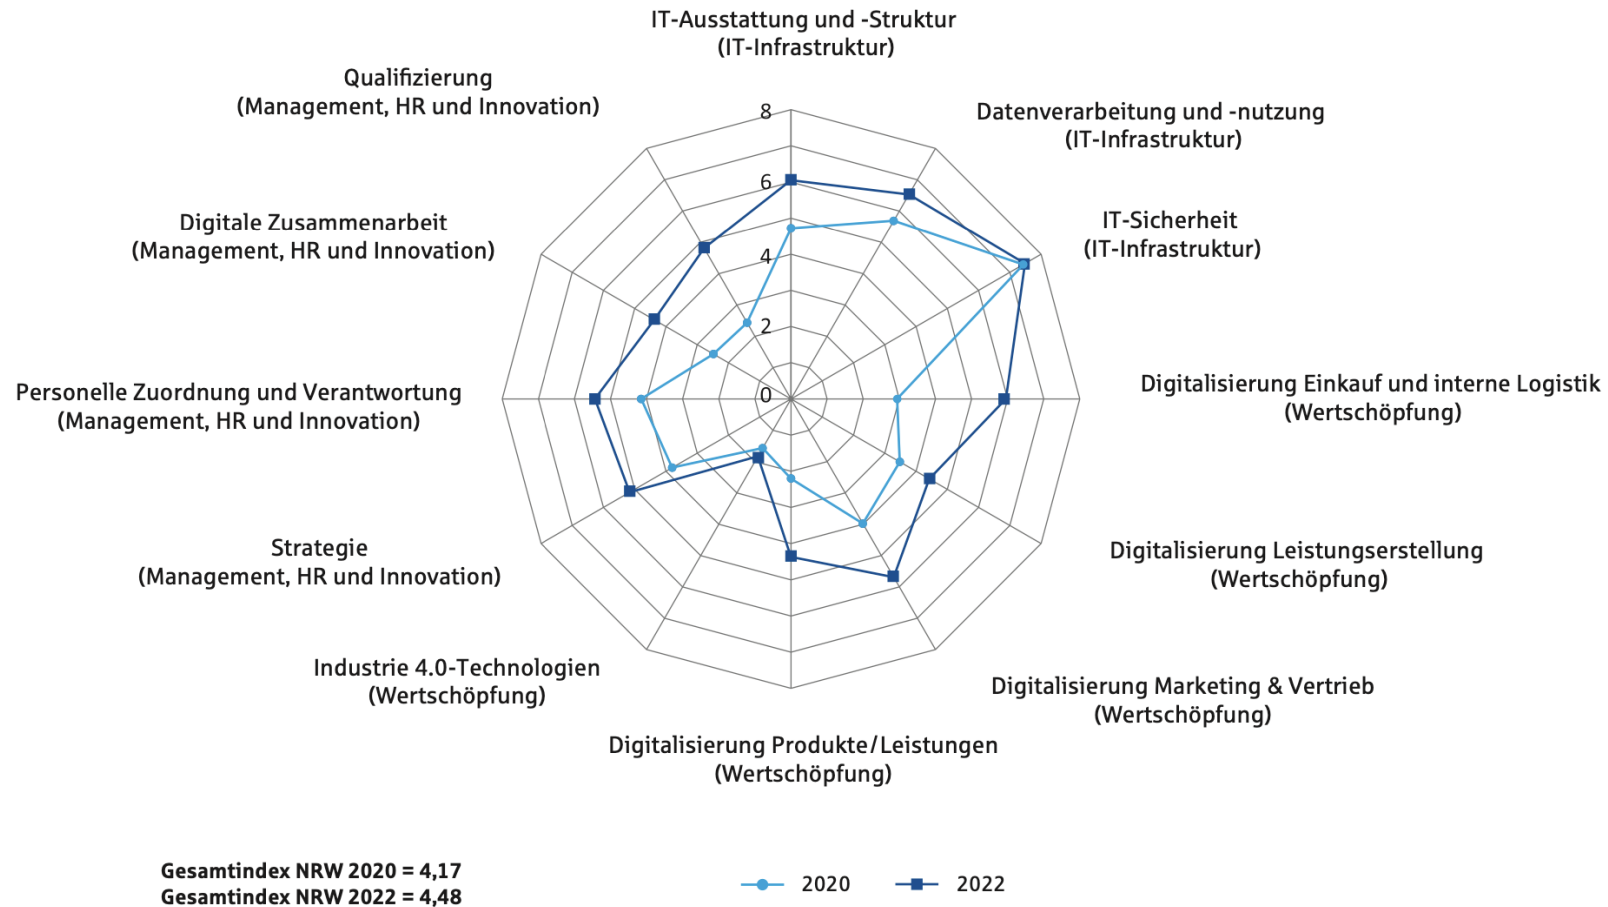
IT-Ausstattung und -Struktur
(IT-Infrastruktur)

Datenverarbeitung und -nutzung
(IT-Infrastruktur)

IT-Sicherheit
(IT-Infrastruktur)

Digitalisierung Einkauf und interne Logistik
(Wertschöpfung)

Digitalisierung Leistungserstellung
(Wertschöpfung)

Digitalisierung Marketing & Vertrieb
(Wertschöpfung)

Digitalisierung Produkte/Leistungen
(Wertschöpfung)

Industrie 4.0-Technologien
(Wertschöpfung)

Strategie
(Management, HR und Innovation)

Personelle Zuordnung und Verantwortung
(Management, HR und Innovation)

Digitale Zusammenarbeit
(Management, HR und Innovation)

Qualifizierung
(Management, HR und Innovation)

8
6
4
2
0

Gesamtindex NRW 2020 = 4,17
Gesamtindex NRW 2022 = 4,48

2020
2022